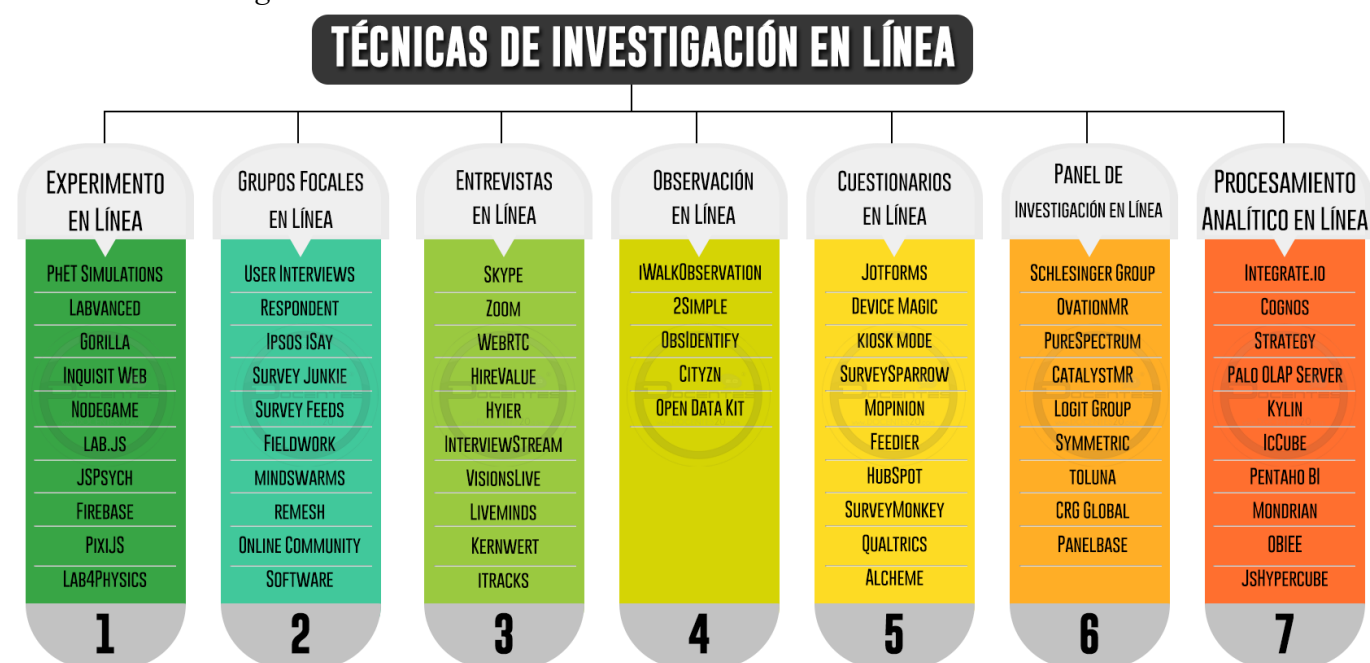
TÉCNICAS DE INVESTIGACIÓN EN LÍNEA

EXPERIMENTO EN LÍNEA
PhET Simulations
Labvanced
Gorilla
Inquisit Web
Nodegame
lab.js
JSPsych
Firebase
PixiJS
Lab4Physics
1

GRUPOS FOCALES EN LÍNEA
User Interviews
Respondent
Ipsos iSay
Survey Junkie
Survey Feeds
Fieldwork
mindswarms
remesh
Online Community
Software
2

ENTREVISTAS EN LÍNEA
Skype
Zoom
WebRTC
HireValue
Hyier
InterviewStream
VisionsLive
Liveminds
Kernwert
itracks
3

OBSERVACIÓN EN LÍNEA
iWalkObservation
2Simple
ObsIdentify
Cityzn
Open Data Kit
4

CUESTIONARIOS EN LÍNEA
Jotforms
Device Magic
kiosk mode
SurveySparrow
Mopinion
Feedier
HubSpot
SurveyMonkey
Qualtrics
Alcheme
5

PANEL DE INVESTIGACIÓN EN LÍNEA
Schlesinger Group
OvationMR
PureSpectrum
CatalystMR
Logit Group
Symmetric
toluna
CRG Global
Panelbase
6

PROCESAMIENTO ANALÍTICO EN LÍNEA
Integrate.io
Cognos
Strategy
Palo OLAP Server
Kylin
IcCube
Pentaho BI
Mondrian
OBIEE
JsHypercube
7